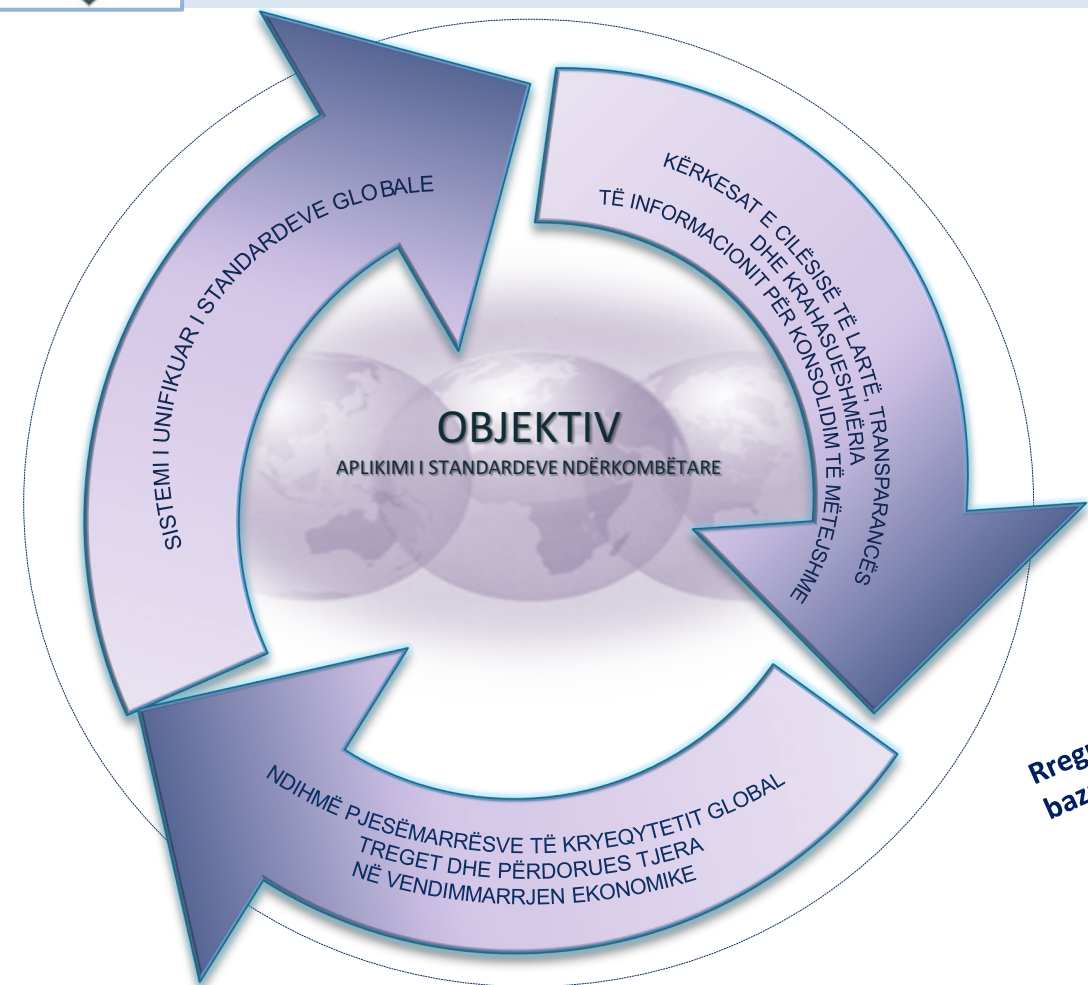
SISTEMI I UNIFIKUAR I STANDARDEVE GLOBALE

KËRKESAT E CILËSISË TË LARTË, TRANSPARANCËS DHE KRAHASUESHMËRIA TË INFORMACIONIT PËR KONSOLIDIM TË MËTEJSHME

OBJEKTIV
APLIKIMI I STANDARDEVE NDËRKOMBËTARE

NDIHMË PJESËMARRËSVE TË KRYEQYTETIT GLOBAL TREGET DHE PËRDORUES TJERA NË VENDIMMARRJEN EKONOMIKE

Rreg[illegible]
baz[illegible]